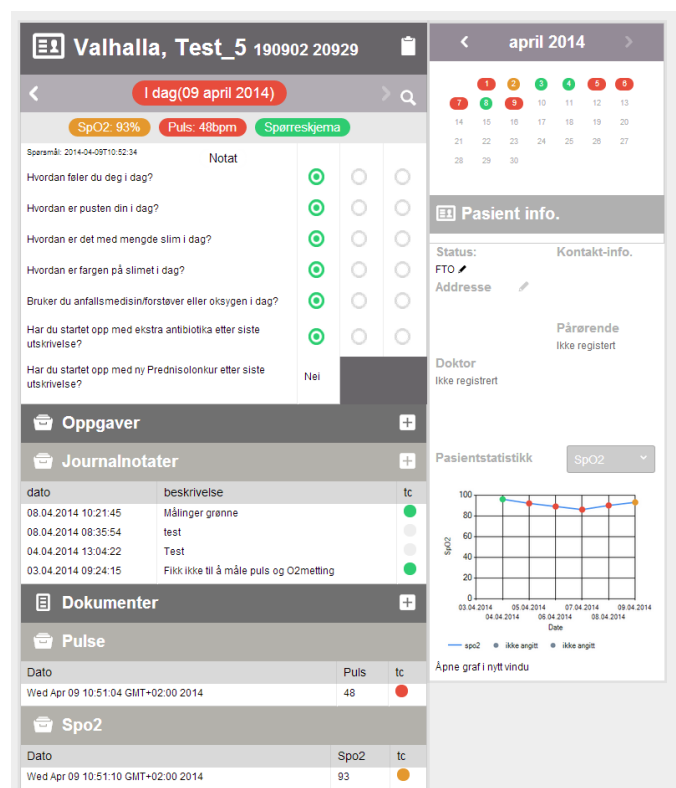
Valhalla, Test_5 190902 20929

I dag(09 april 2014)

SpO2: 93% Puls: 48bpm Spørreskjema

Spørsmål: 2014-04-09T10:52:34 Notat

Hvordan føler du deg i dag?
Hvordan er pusten din i dag?
Hvordan er det med mengde slim i dag?
Hvordan er fargen på slimet i dag?
Bruker du anfallsmedisin/forstøver eller oksygen i dag?
Har du startet opp med ekstra antibiotika etter siste utskrivelse?
Har du startet opp med ny Prednisolonkur etter siste utskrivelse? Nei

Oppgaver

Journalnotater

| dato | beskrivelse | tc |
|---|---|---|
| 08.04.2014 10:21:45 | Målinger grønne | |
| 08.04.2014 08:35:54 | test | |
| 04.04.2014 13:04:22 | Test | |
| 03.04.2014 09:24:15 | Fikk ikke til å måle puls og O2metting | |

Dokumenter

Pulse

| Dato | Puls | tc |
|---|---|---|
| Wed Apr 09 10:51:04 GMT+02:00 2014 | 48 | |

Spo2

| Dato | Spo2 | tc |
|---|---|---|
| Wed Apr 09 10:51:10 GMT+02:00 2014 | 93 | |

april 2014

1 2 3 4 5 6
7 8 9 10 11 12 13
14 15 16 17 18 19 20
21 22 23 24 25 26 27
28 29 30

Pasient info.

Status: Kontakt-info.
FTO
Addresse
Pårørende
Ikke registert
Doktor
Ikke registrert

Pasientstatistikk SpO2

100
80
60
40
20
0
SpO2
03.04.2014 04.04.2014 05.04.2014 06.04.2014 07.04.2014 08.04.2014 09.04.2014
Date
spo2 ikke angitt ikke angitt

Åpne graf i nytt vindu